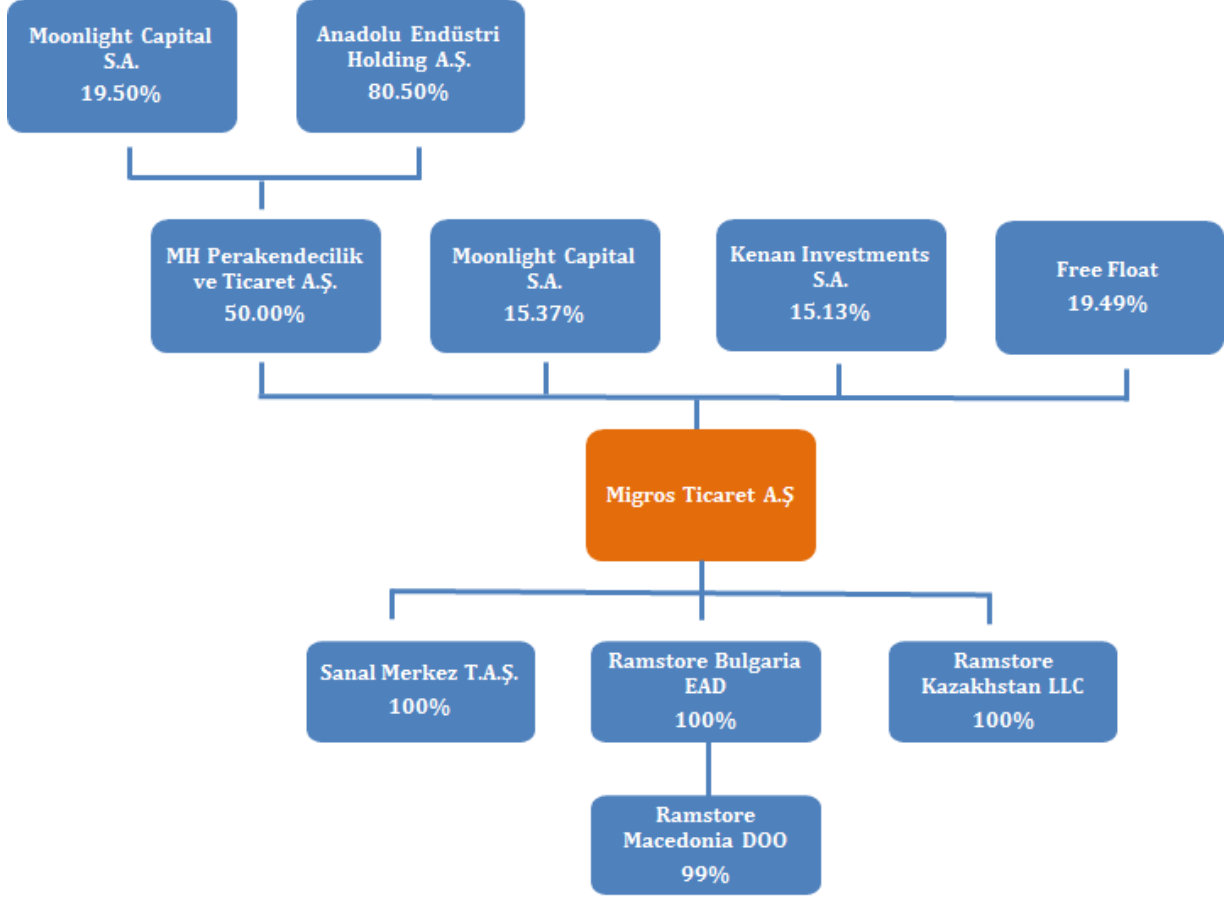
Moonlight Capital S.A.
19.50%

Anadolu Endüstri Holding A.Ş.
80.50%

MH Perakendecilik ve Ticaret A.Ş.
50.00%

Moonlight Capital S.A.
15.37%

Kenan Investments S.A.
15.13%

Free Float
19.49%

Migros Ticaret A.Ş

Sanal Merkez T.A.Ş.
100%

Ramstore Bulgaria EAD
100%

Ramstore Kazakhstan LLC
100%

Ramstore Macedonia DOO
99%